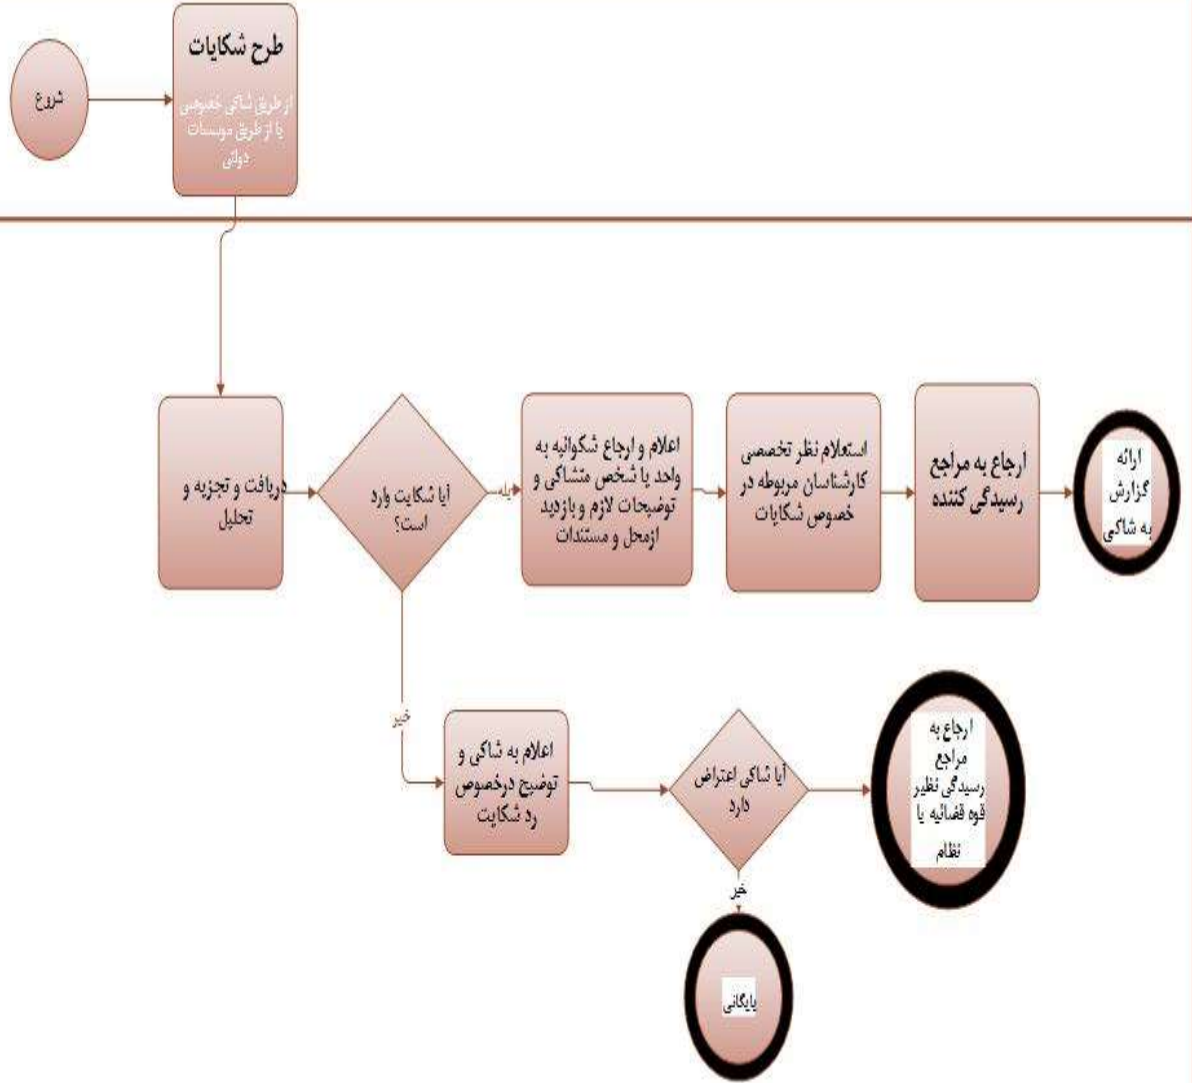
شروع

طرح شکایات

از طریق شاکی خصوصی یا از طریق موسسات دولتی

دریافت و تجزیه و تحلیل

آیا شکایت وارد است؟

بله

اعلام و ارجاع شکوائیه به واحد یا شخص متشاکی و توضیحات لازم و بازدید ازمحل و مستندات

استعلام نظر تخصصی کارشناسان مربوطه در خصوص شکایات

ارجاع به مراجع رسیدگی کننده

ارائه گزارش به شاکی

خیر

اعلام به شاکی و توضیح درخصوص رد شکایت

آیا شاکی اعتراض دارد

ارجاع به مراجع رسیدگی نظیر قوه قضائیه یا نظام

خیر

بایگانی